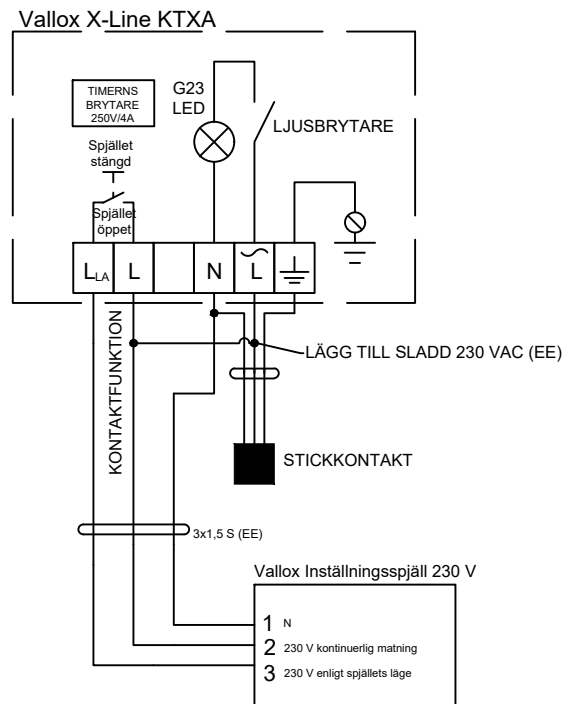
Vallox X-Line KTXA

TIMERNS BRYTARE 250V/4A

G23 LED

LJUSBRYTARE

Spjället stängd

Spjället öppet

$L_{LA}$ | L | | N | L | ⏚

KONTAKTFUNKTION

LÄGG TILL SLADD 230 VAC (EE)

STICKKONTAKT

3x1,5 S (EE)

Vallox Inställningsspjäll 230 V

1 N
2 230 V kontinuerlig matning
3 230 V enligt spjällets läge